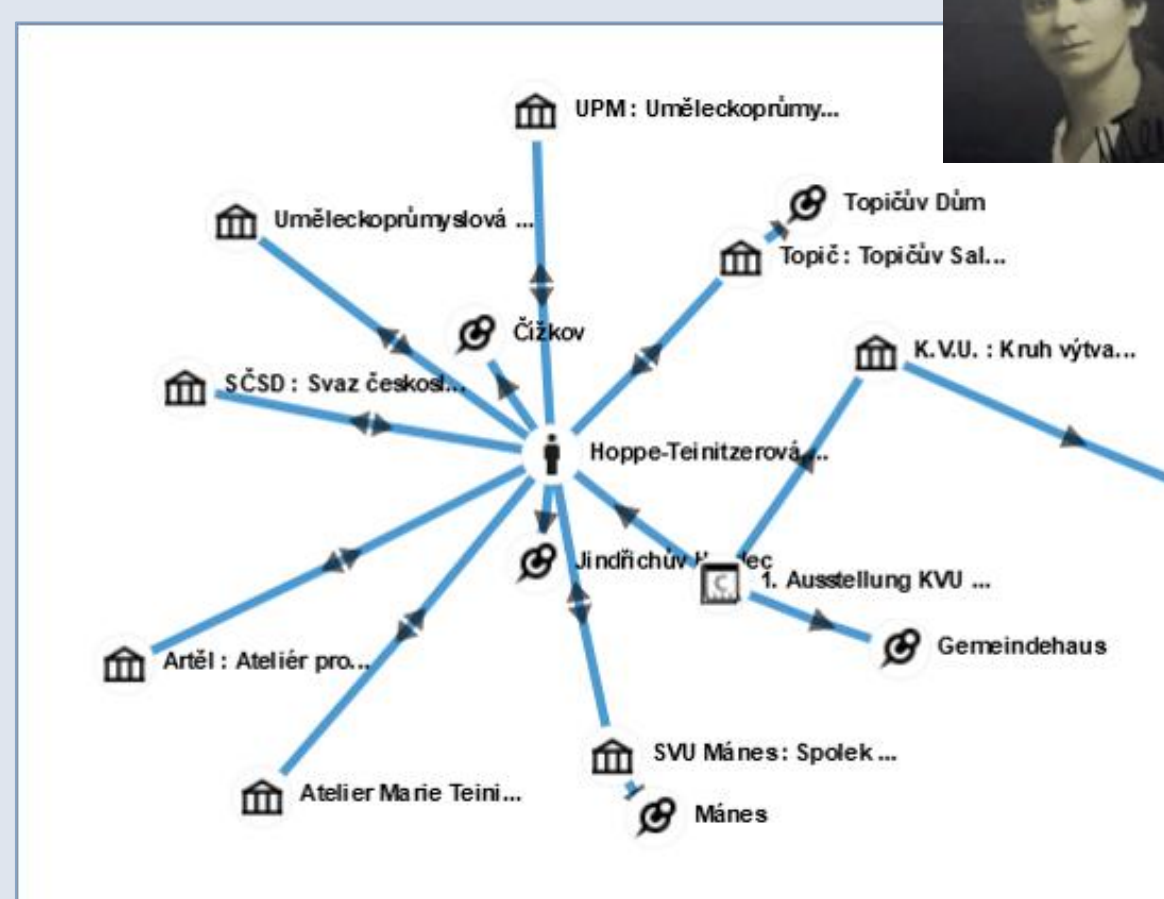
UPM : Uměleckoprůmy...

Uměleckoprůmyslová ...

Topičův Dům

Topič : Topičův Sal...

Čížkov

K.V.U. : Kruh výtva...

SČSD : Svaz českosl...

Hoppe-Teinitzerová...

Jindřichův Hradec

1. Ausstellung KVU ...

Gemeindehaus

Artěl : Ateliér pro...

SVU Mánes: Spolek ...

Atelier Marie Teini...

Mánes